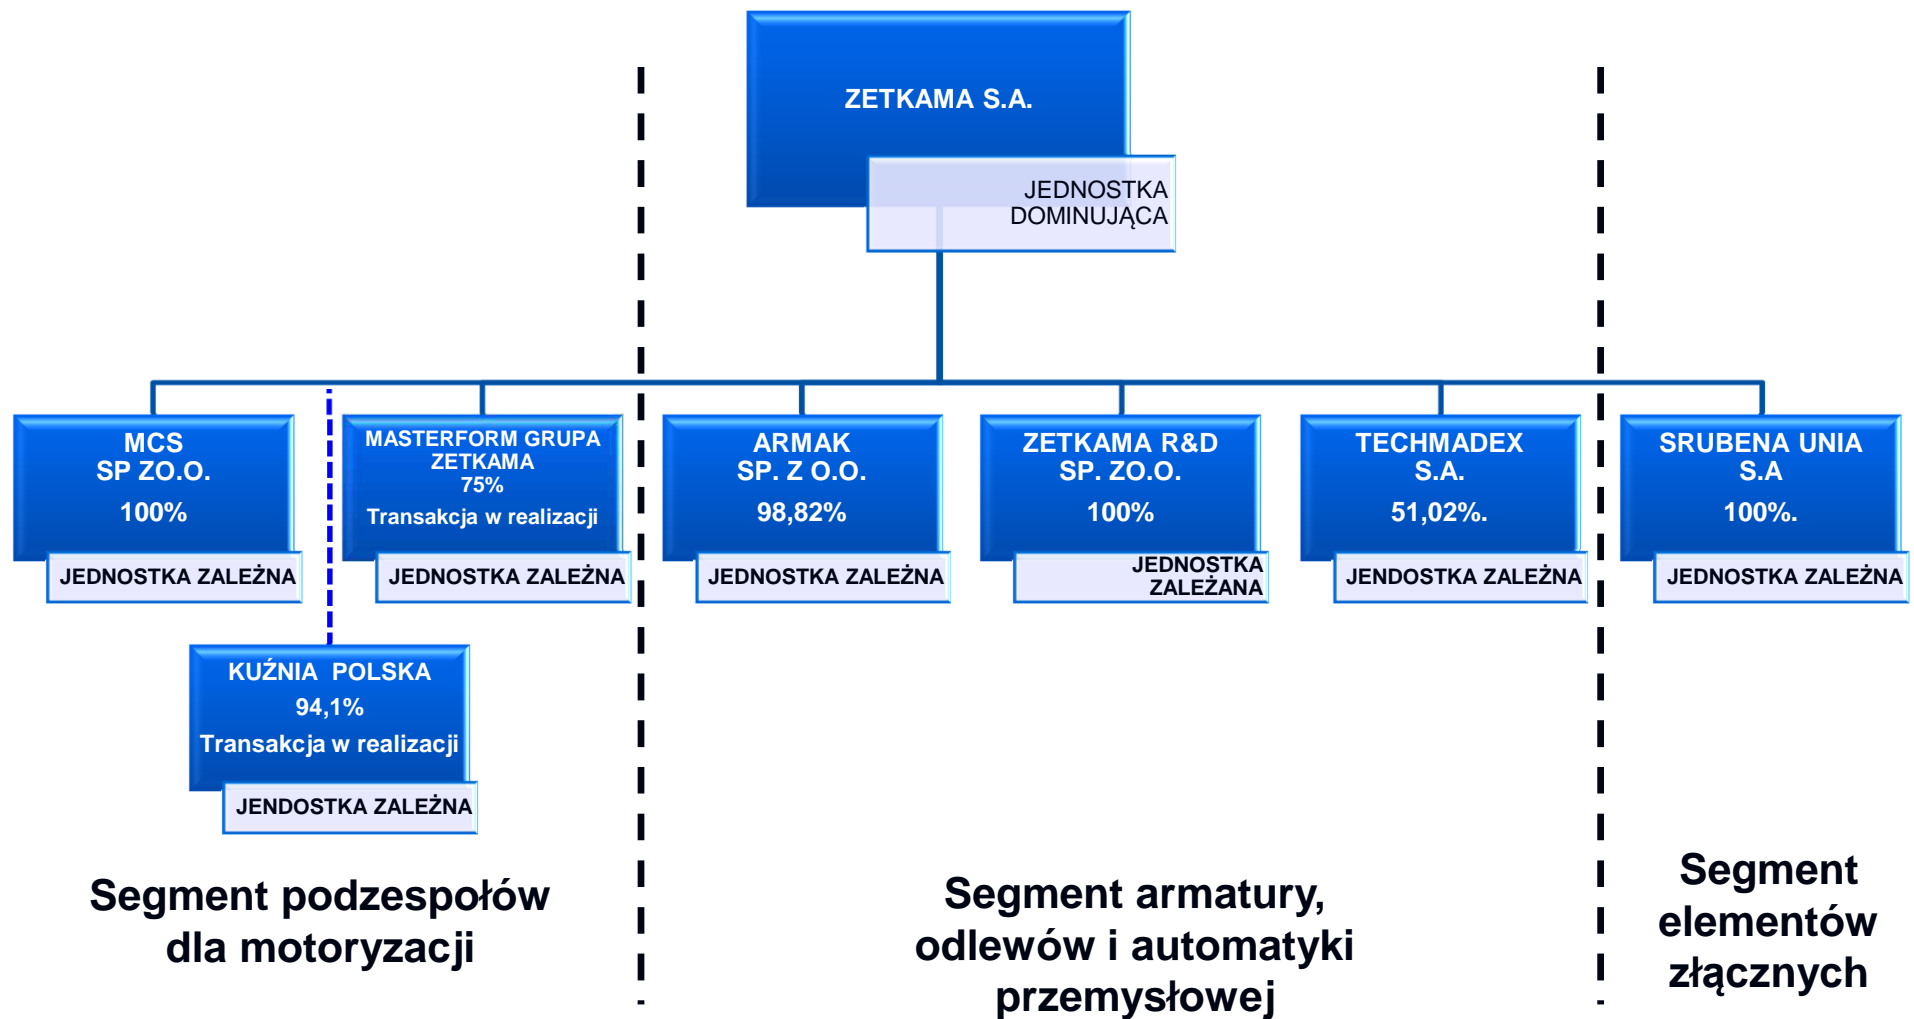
ZETKAMA S.A.

JEDNOSTKA DOMINUJĄCA

MCS
SP ZO.O.
100%

JEDNOSTKA ZALEŻNA

MASTERFORM GRUPA ZETKAMA
75%
Transakcja w realizacji

JEDNOSTKA ZALEŻNA

ARMAK
SP. Z O.O.
98,82%

JEDNOSTKA ZALEŻNA

ZETKAMA R&D
SP. ZO.O.
100%

JEDNOSTKA ZALEŻANA

TECHMADEX
S.A.
51,02%.

JENDOSTKA ZALEŻNA

SRUBENA UNIA
S.A
100%.

JENDOSTKA ZALEŻNA

KUŹNIA POLSKA
94,1%
Transakcja w realizacji

JENDOSTKA ZALEŻNA

Segment podzespołów dla motoryzacji

Segment armatury, odlewów i automatyki przemysłowej

Segment elementów złącznych